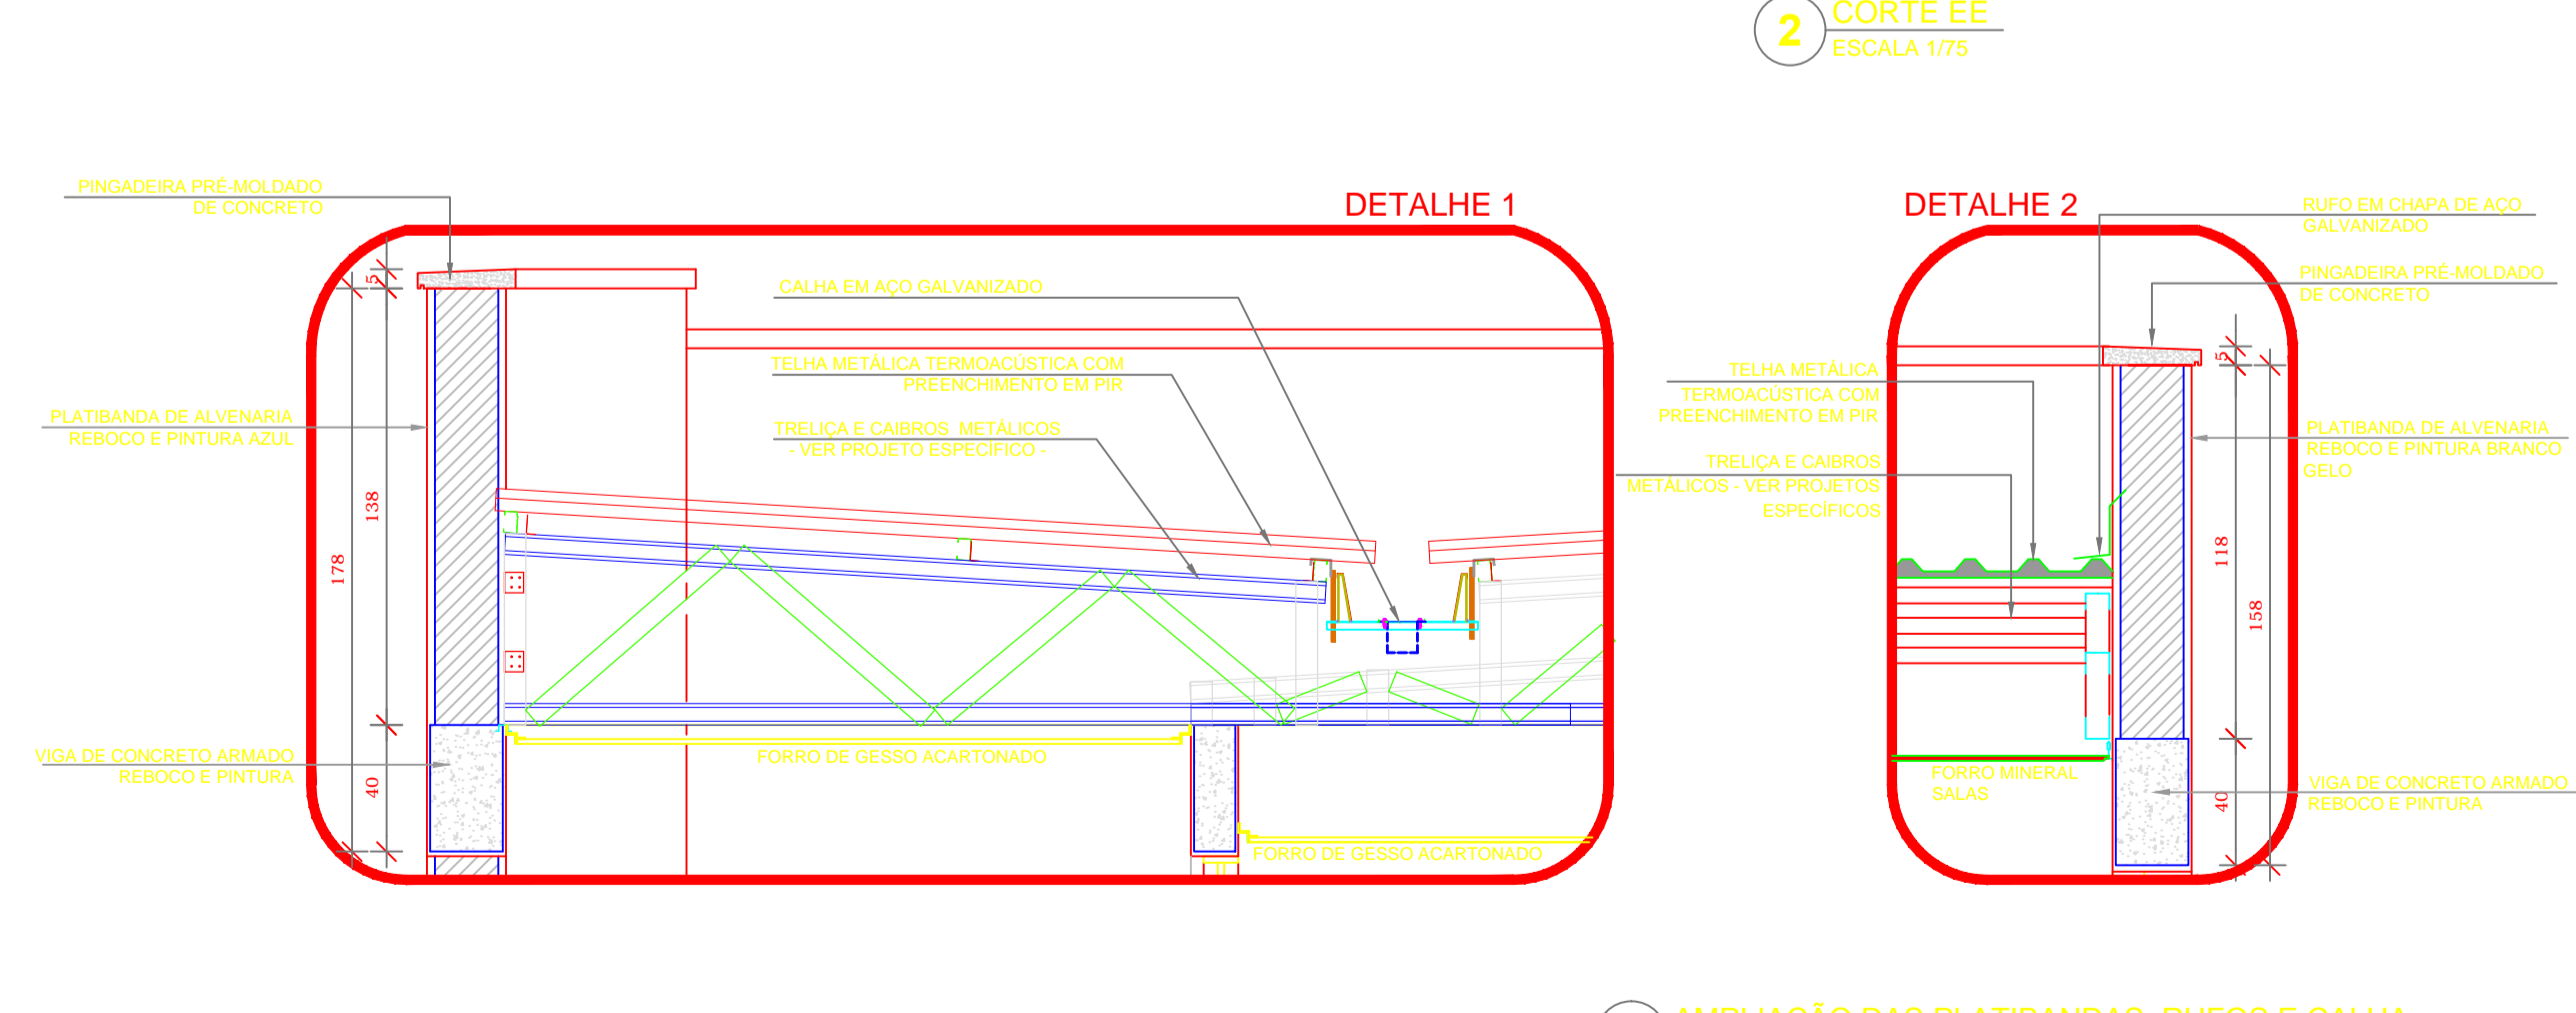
2 CORTE EE
ESCALA 1/75

DETALHE 1

PINGADEIRA PRÉ-MOLDADO DE CONCRETO

CALHA EM AÇO GALVANIZADO

TELHA METÁLICA TERMOACÚSTICA COM PREENCHIMENTO EM PIR

TRELIÇA E CAIBROS METÁLICOS - VER PROJETO ESPECÍFICO -

PLATIBANDA DE ALVENARIA REBOCO E PINTURA AZUL

5
138
178
40

VIGA DE CONCRETO ARMADO REBOCO E PINTURA

FORRO DE GESSO ACARTONADO

FORRO DE GESSO ACARTONADO

DETALHE 2

RUFO EM CHAPA DE AÇO GALVANIZADO

PINGADEIRA PRÉ-MOLDADO DE CONCRETO

TELHA METÁLICA TERMOACÚSTICA COM PREENCHIMENTO EM PIR

TRELIÇA E CAIBROS METÁLICOS - VER PROJETOS ESPECÍFICOS

PLATIBANDA DE ALVENARIA REBOCO E PINTURA BRANCO GELO

5
118
158
40

FORRO MINERAL SALAS

VIGA DE CONCRETO ARMADO REBOCO E PINTURA

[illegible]